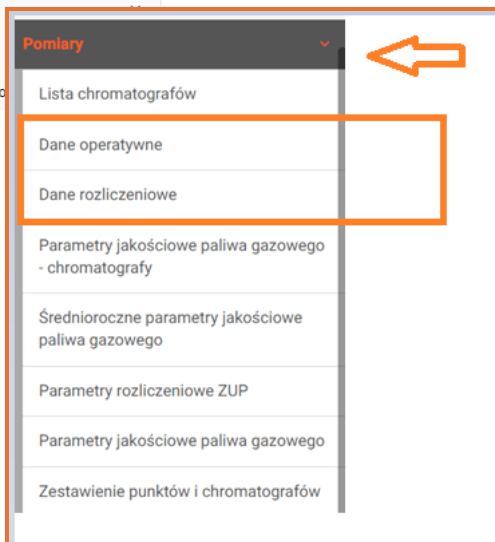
Pomiary

Lista chromatografów

Dane operatywne

Dane rozliczeniowe

Parametry jakościowe paliwa gazowego - chromatografy

Średnioroczne parametry jakościowe paliwa gazowego

Parametry rozliczeniowe ZUP

Parametry jakościowe paliwa gazowego

Zestawienie punktów i chromatografów